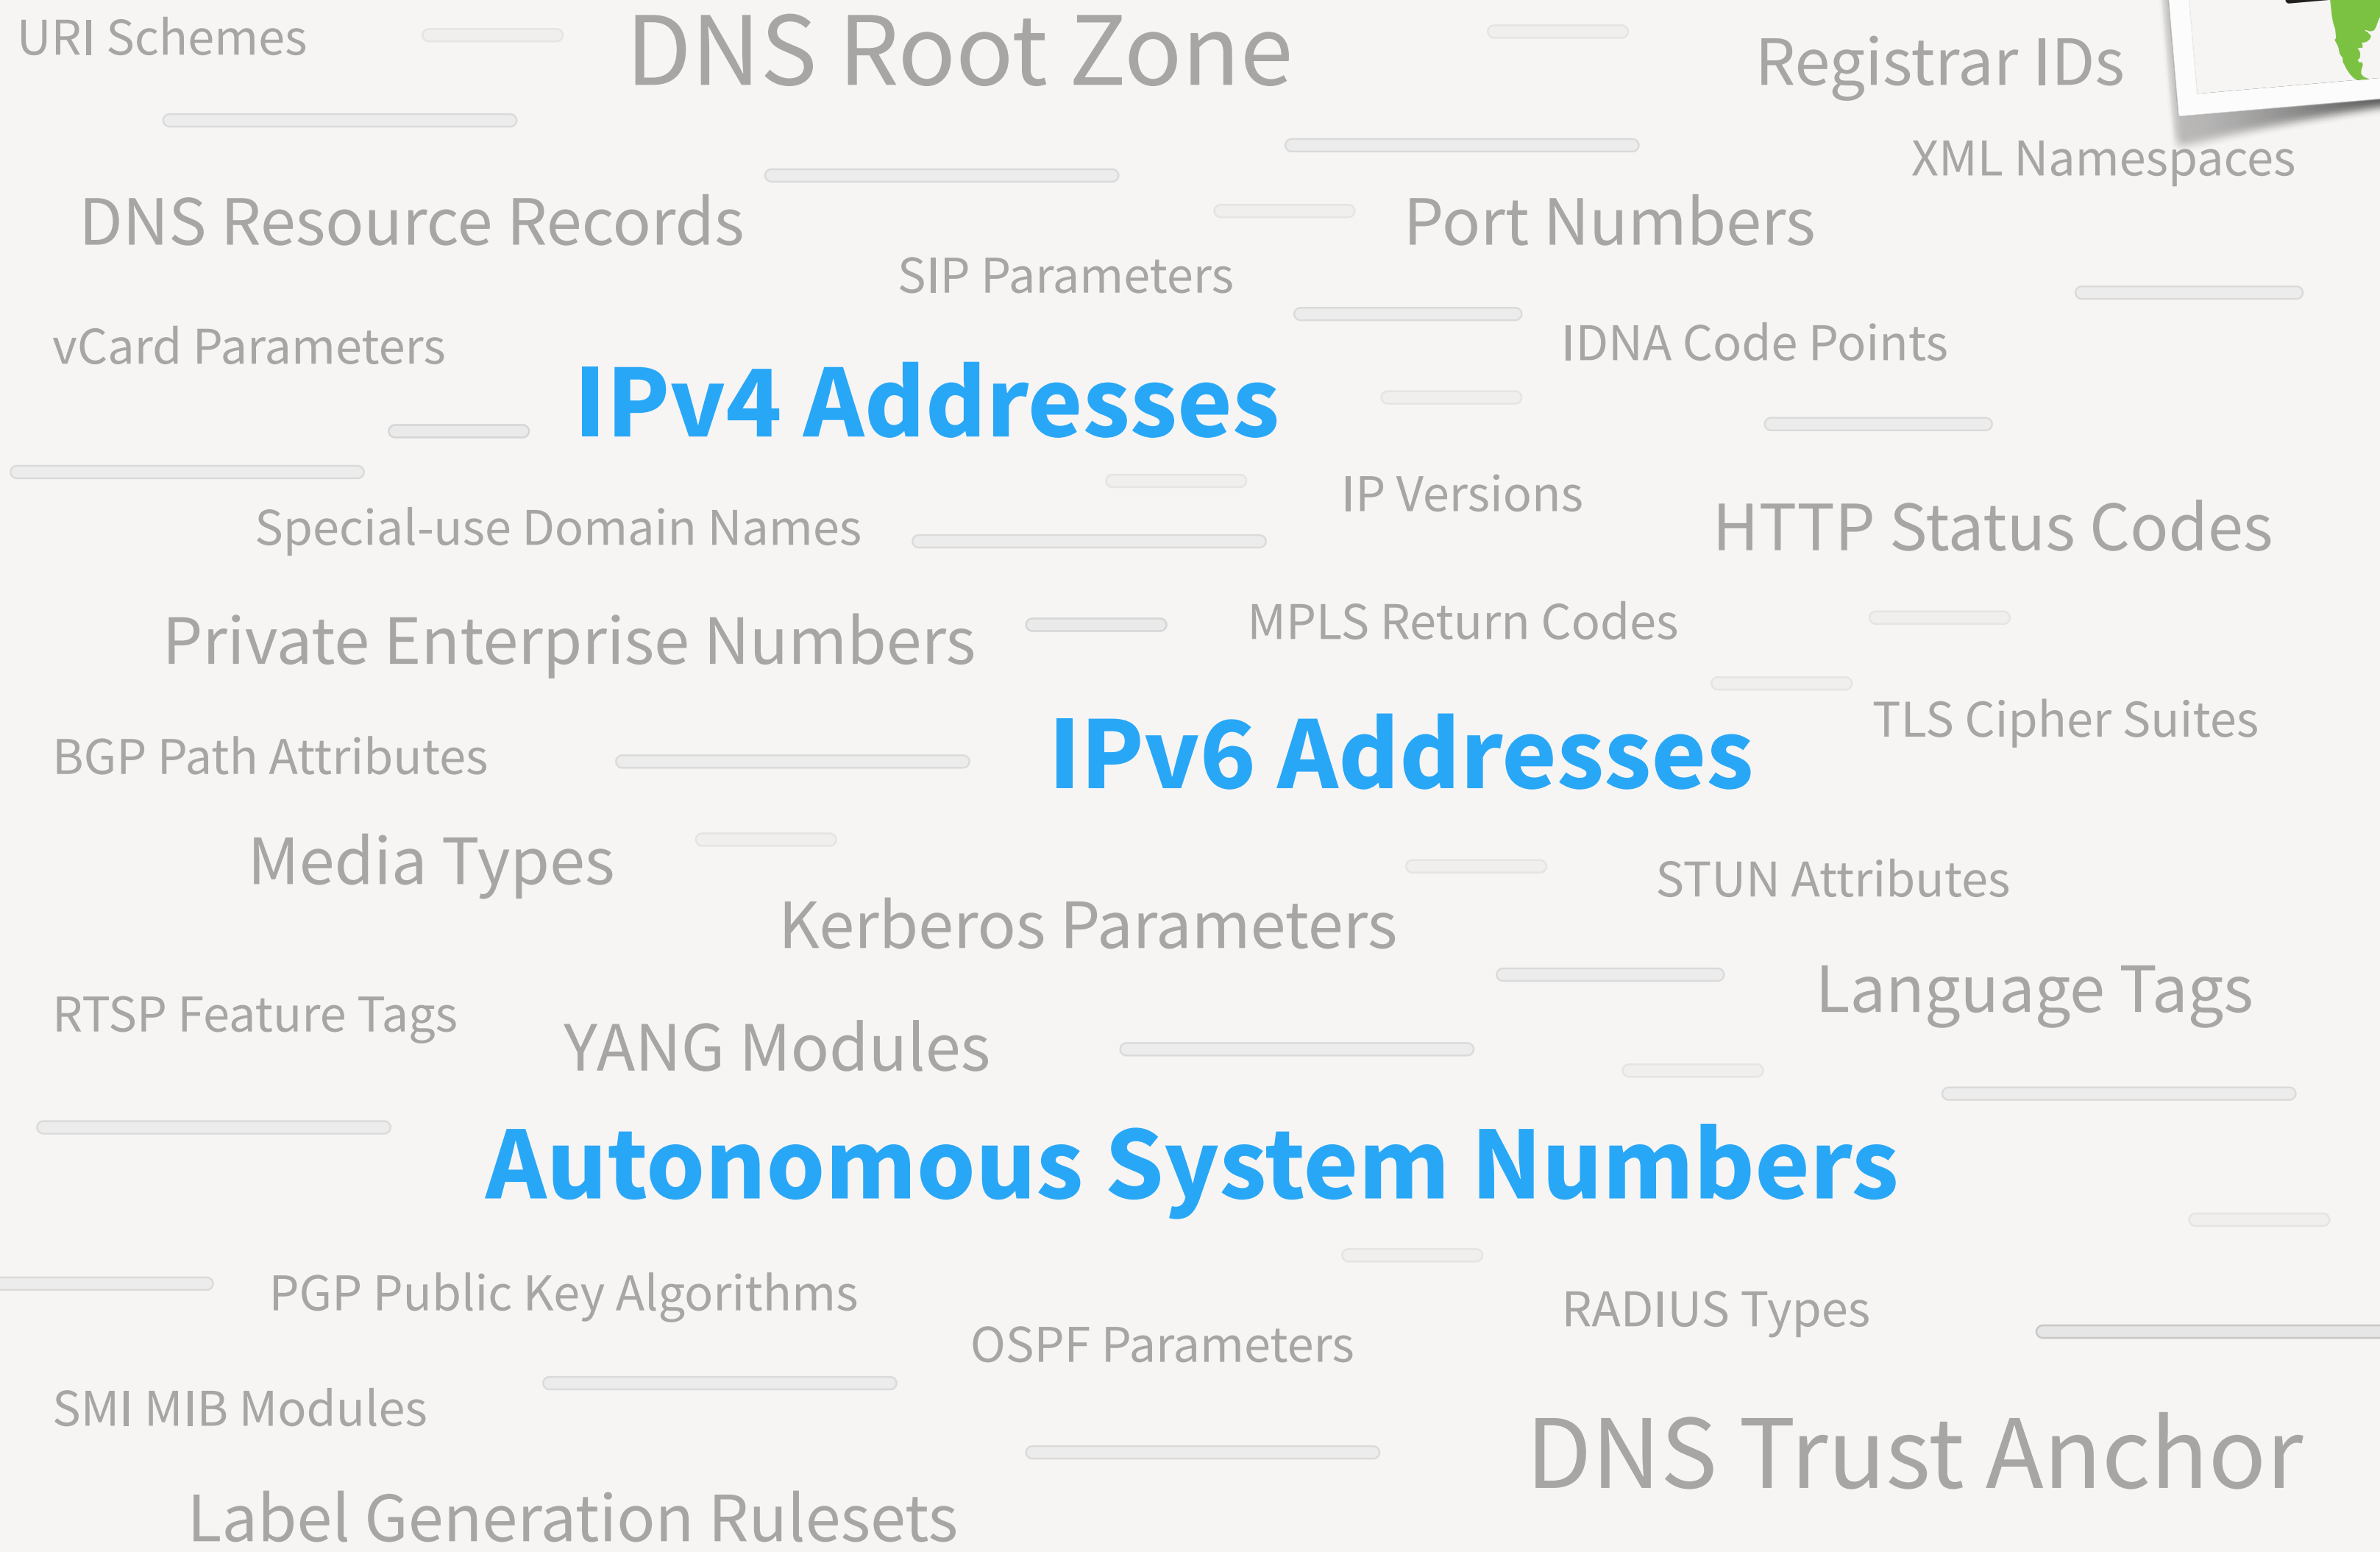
URI Schemes

DNS Root Zone

Registrar IDs

XML Namespaces

DNS Resource Records

Port Numbers

SIP Parameters

vCard Parameters

IDNA Code Points

IPv4 Addresses

IP Versions

Special-use Domain Names

HTTP Status Codes

Private Enterprise Numbers

MPLS Return Codes

TLS Cipher Suites

BGP Path Attributes

IPv6 Addresses

Media Types

STUN Attributes

Kerberos Parameters

Language Tags

RTSP Feature Tags

YANG Modules

Autonomous System Numbers

PGP Public Key Algorithms

RADIUS Types

OSPF Parameters

SMI MIB Modules

DNS Trust Anchor

Label Generation Rulesets